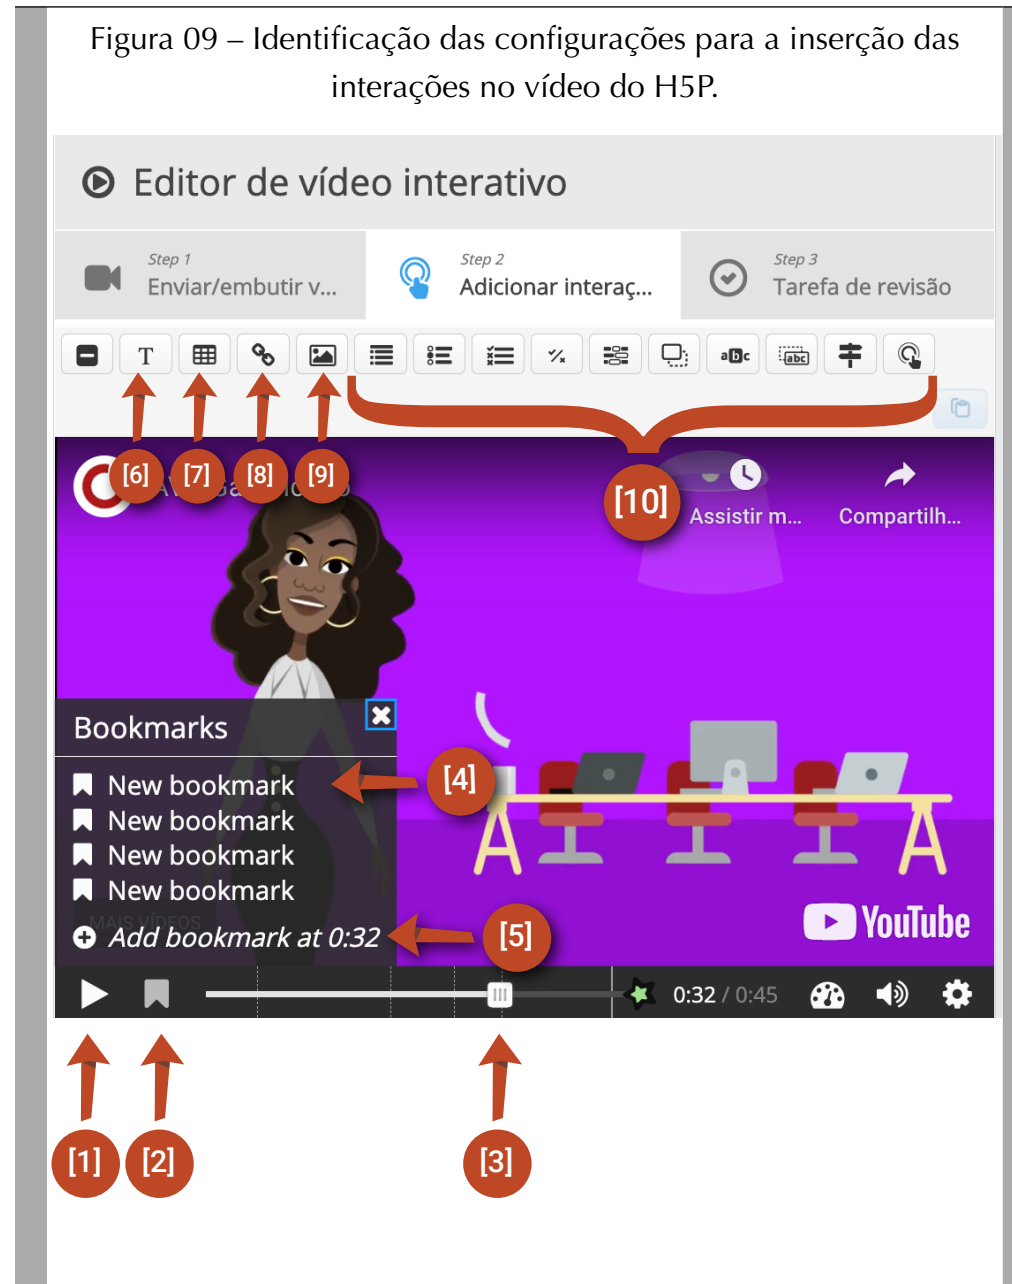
Figura 09 – Identificação das configurações para a inserção das interações no vídeo do H5P.

Editor de vídeo interativo

Step 1
Enviar/embutir v...

Step 2
Adicionar interaç...

Step 3
Tarefa de revisão

T

[6] [7] [8] [9]

[10]

Assistir m...

Compartilh...

Bookmarks

New bookmark
New bookmark
New bookmark
New bookmark

[4]

MAIS VÍDEOS

Add bookmark at 0:32

[5]

YouTube

0:32 / 0:45

[1] [2] [3]